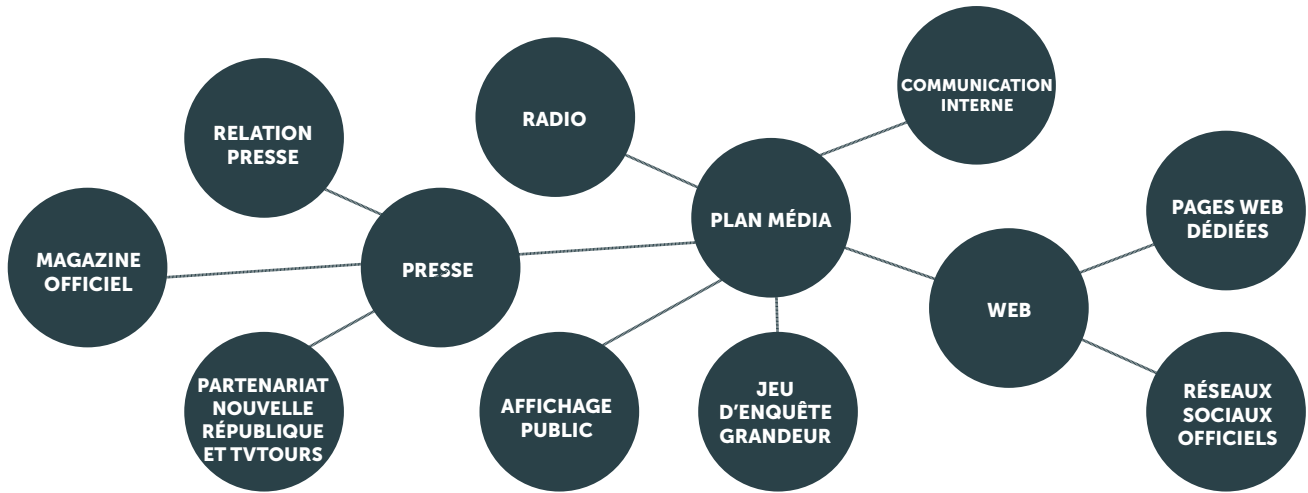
RELATION PRESSE

RADIO

COMMUNICATION INTERNE

MAGAZINE OFFICIEL

PRESSE

PLAN MÉDIA

PAGES WEB DÉDIÉES

WEB

PARTENARIAT NOUVELLE RÉPUBLIQUE ET TVTOURS

AFFICHAGE PUBLIC

JEU D'ENQUÊTE GRANDEUR

RÉSEAUX SOCIAUX OFFICIELS